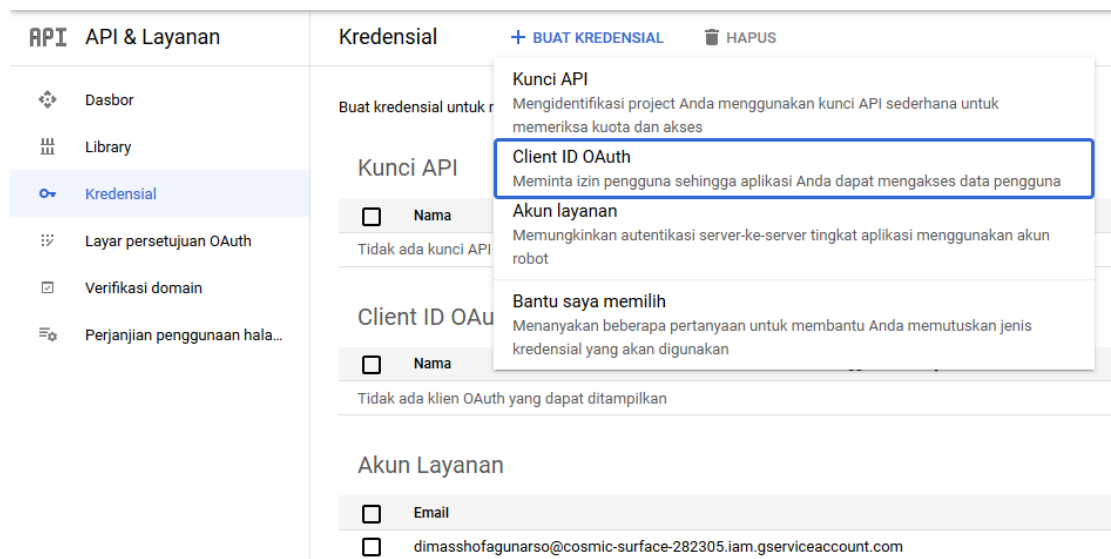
API API & Layanan

Dasbor

Library

Kredensial

Layar persetujuan OAuth

Verifikasi domain

Perjanjian penggunaan hala...

Kredensial

+ BUAT KREDENSIAL

HAPUS

Buat kredensial untuk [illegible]

Kunci API

Nama

Tidak ada kunci API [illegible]

Client ID OAu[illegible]

Nama

Tidak ada klien OAuth yang dapat ditampilkan

Akun Layanan

Email

dimasshofagunarso@cosmic-surface-282305.iam.gserviceaccount.com

Kunci API
Mengidentifikasi project Anda menggunakan kunci API sederhana untuk memeriksa kuota dan akses

Client ID OAuth
Meminta izin pengguna sehingga aplikasi Anda dapat mengakses data pengguna

Akun layanan
Memungkinkan autentikasi server-ke-server tingkat aplikasi menggunakan akun robot

Bantu saya memilih
Menanyakan beberapa pertanyaan untuk membantu Anda memutuskan jenis kredensial yang akan digunakan